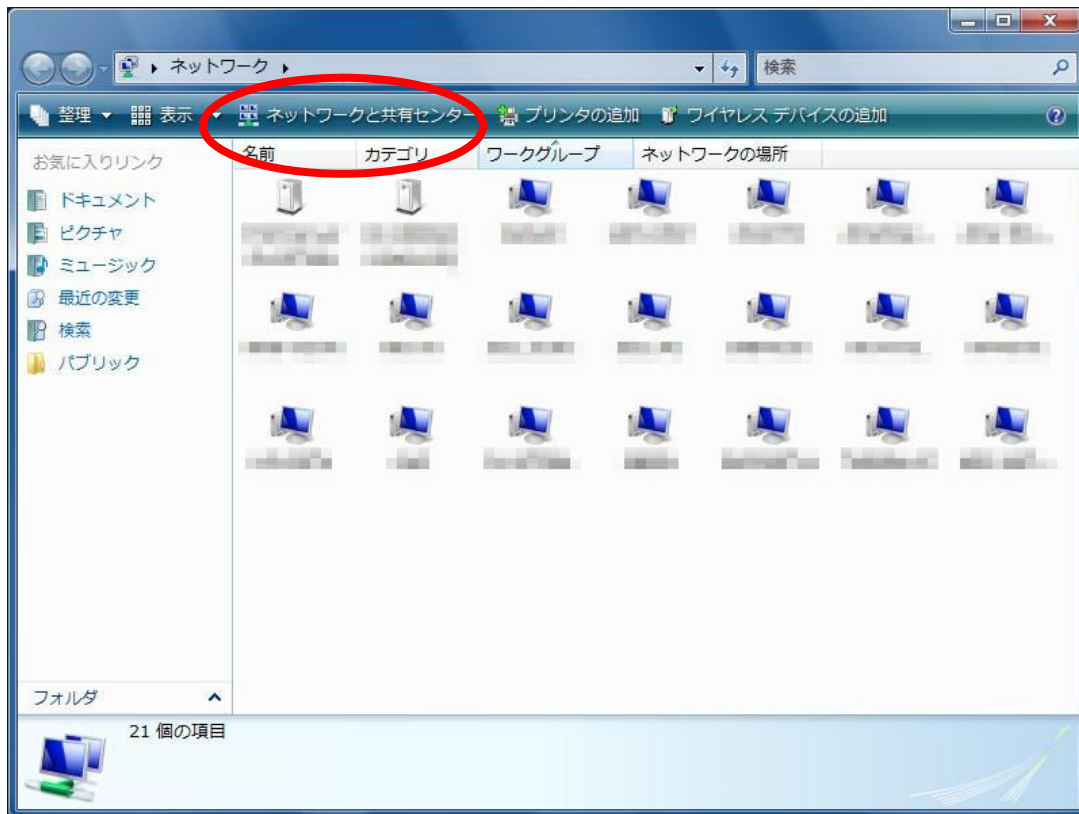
ネットワーク
検索
整理 表示 ネットワークと共有センター プリンタの追加 ワイヤレス デバイスの追加
お気に入りリンク
ドキュメント
ピクチャ
ミュージック
最近の変更
検索
パブリック
名前 カテゴリ ワークグループ ネットワークの場所
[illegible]
フォルダ
21 個の項目